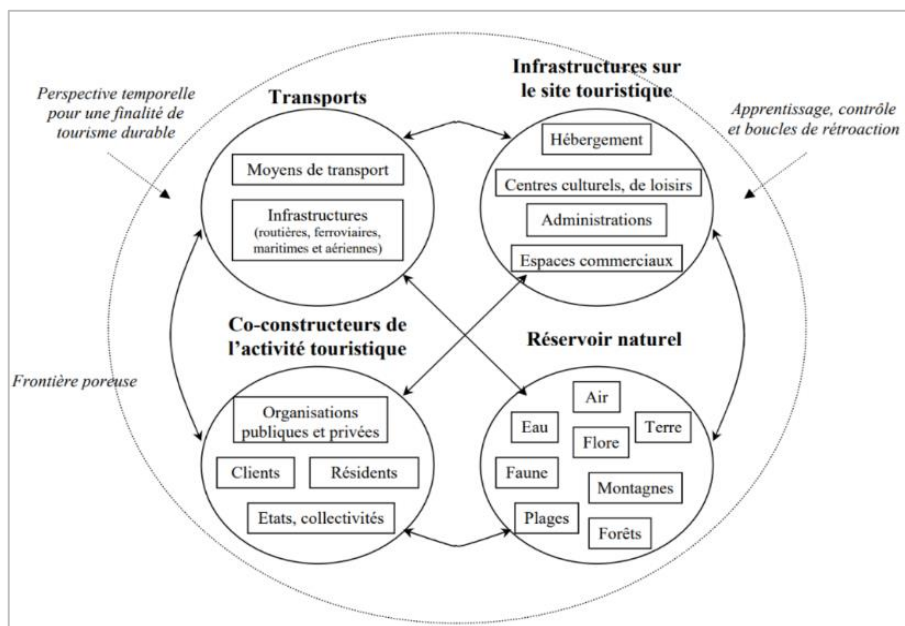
Perspective temporelle pour une finalité de tourisme durable

Transports

Moyens de transport

Infrastructures (routières, ferroviaires, maritimes et aériennes)

Infrastructures sur le site touristique

Hébergement

Centres culturels, de loisirs

Administrations

Espaces commerciaux

Apprentissage, contrôle et boucles de rétroaction

Frontière poreuse

Co-constructeurs de l'activité touristique

Organisations publiques et privées

Clients

Résidents

Etats, collectivités

Réservoir naturel

Air

Eau

Terre

Flore

Faune

Montagnes

Plages

Forêts